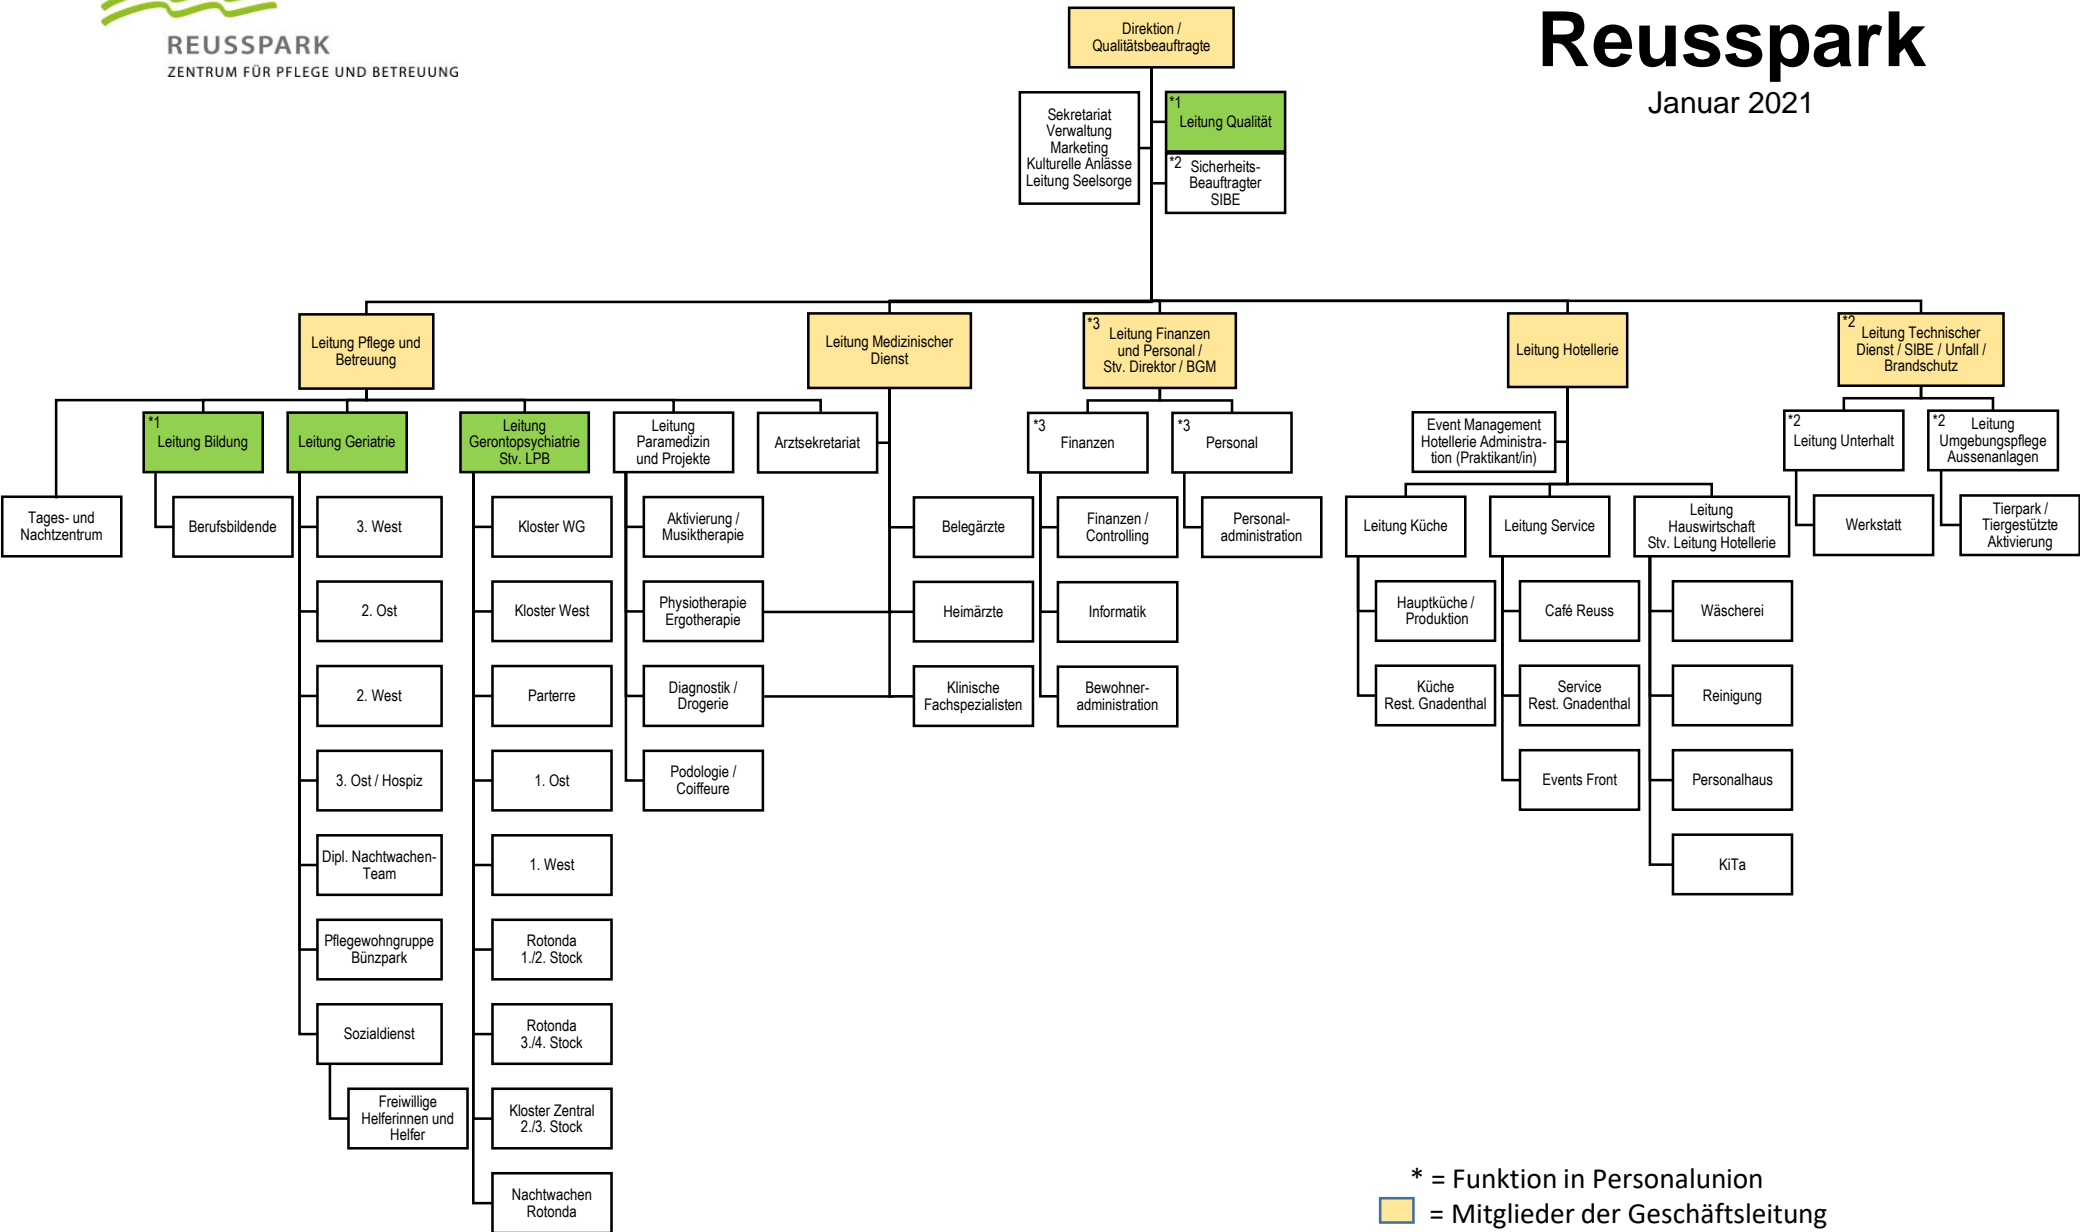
REUSSPARK
ZENTRUM FÜR PFLEGE UND BETREUUNG

Reusspark
Januar 2021

Direktion / Qualitätsbeauftragte

Sekretariat
Verwaltung
Marketing
Kulturelle Anlässe
Leitung Seelsorge

*1 Leitung Qualität

*2 Sicherheits-Beauftragter SIBE

Leitung Pflege und Betreuung

Leitung Medizinischer Dienst

*3 Leitung Finanzen und Personal / Stv. Direktor / BGM

Leitung Hotellerie

*2 Leitung Technischer Dienst / SIBE / Unfall / Brandschutz

Tages- und Nachtzentrum

*1 Leitung Bildung

Berufsbildende

Leitung Geriatrie

3. West

2. Ost

2. West

3. Ost / Hospiz

Dipl. Nachtwachen-Team

Pflegewohngruppe Bünzpark

Sozialdienst

Freiwillige Helferinnen und Helfer

Leitung Gerontopsychiatrie Stv. LPB

Kloster WG

Kloster West

Parterre

1. Ost

1. West

Rotonda 1./2. Stock

Rotonda 3./4. Stock

Kloster Zentral 2./3. Stock

Nachtwachen Rotonda

Leitung Paramedizin und Projekte

Aktivierung / Musiktherapie

Physiotherapie Ergotherapie

Diagnostik / Drogerie

Podologie / Coiffeure

Arztsekretariat

Belegärzte

Heimärzte

Klinische Fachspezialisten

*3 Finanzen

Finanzen / Controlling

Informatik

Bewohner-administration

*3 Personal

Personal-administration

Event Management Hotellerie Administration (Praktikant/in)

Leitung Küche

Hauptküche / Produktion

Küche Rest. Gnadenthal

Leitung Service

Café Reuss

Service Rest. Gnadenthal

Events Front

Leitung Hauswirtschaft Stv. Leitung Hotellerie

Wäscherei

Reinigung

Personalhaus

KiTa

*2 Leitung Unterhalt

Werkstatt

*2 Leitung Umgebungspflege Aussenanlagen

Tierpark / Tiergestützte Aktivierung

* = Funktion in Personalunion
= Mitglieder der Geschäftsleitung